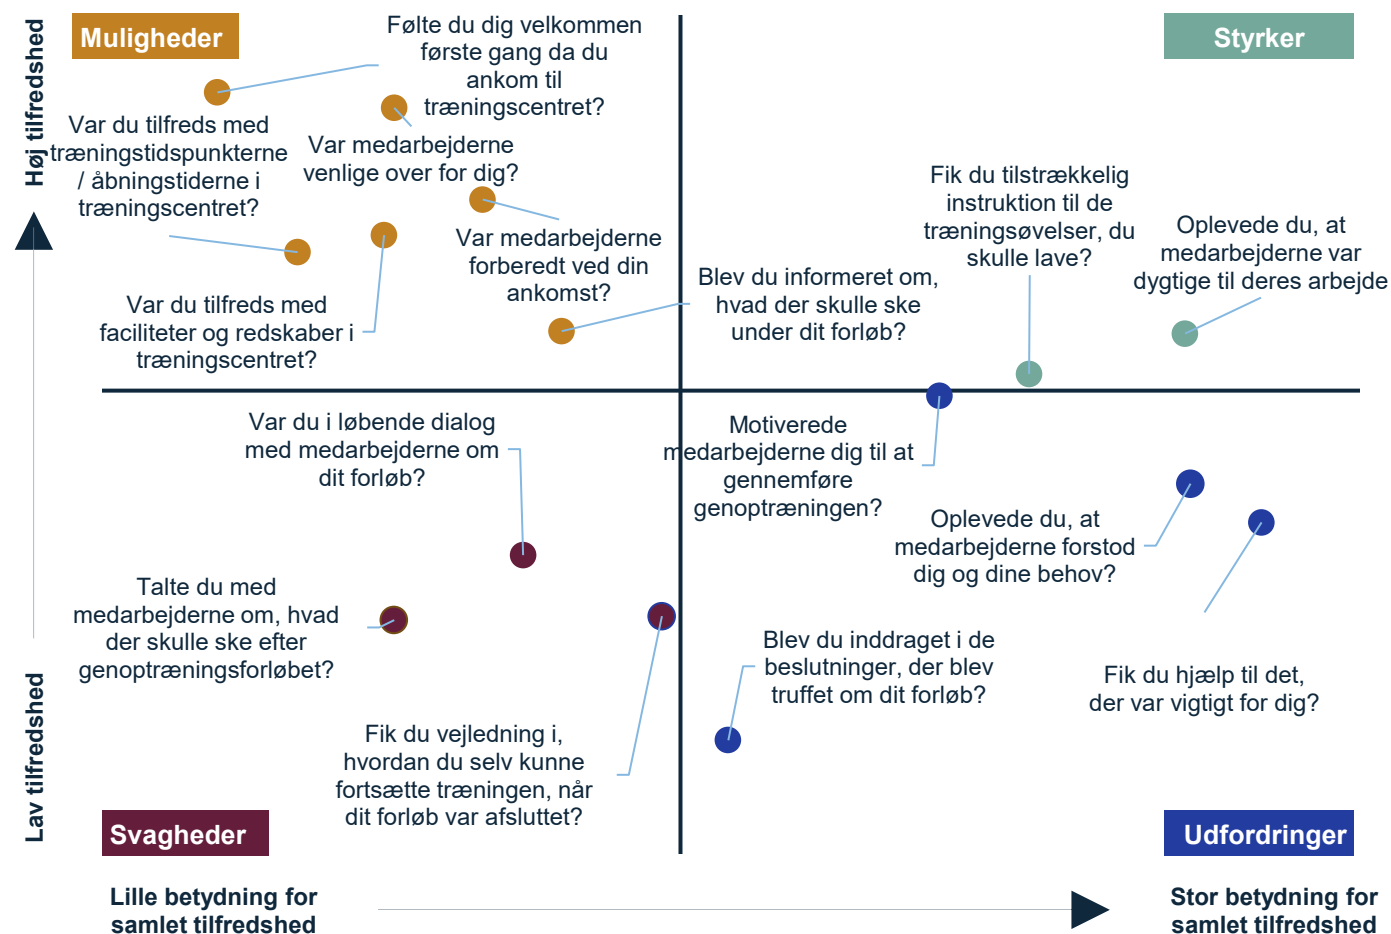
Muligheder

Styrker

Svagheder

Udfordringer

Høj tilfredshed

Lav tilfredshed

Følte du dig velkommen første gang da du ankom til træningscentret?

Var du tilfreds med træningstidspunkterne / åbningstiderne i træningscentret?

Var medarbejderne venlige over for dig?

Var medarbejderne forberedt ved din ankomst?

Var du tilfreds med faciliteter og redskaber i træningscentret?

Fik du tilstrækkelig instruktion til de træningsøvelser, du skulle lave?

Oplevede du, at medarbejderne var dygtige til deres arbejde

Blev du informeret om, hvad der skulle ske under dit forløb?

Var du i løbende dialog med medarbejderne om dit forløb?

Motiverede medarbejderne dig til at gennemføre genoptræningen?

Oplevede du, at medarbejderne forstod dig og dine behov?

Talte du med medarbejderne om, hvad der skulle ske efter genoptræningsforløbet?

Blev du inddraget i de beslutninger, der blev truffet om dit forløb?

Fik du hjælp til det, der var vigtigt for dig?

Fik du vejledning i, hvordan du selv kunne fortsætte træningen, når dit forløb var afsluttet?

Lille betydning for samlet tilfredshed

Stor betydning for samlet tilfredshed